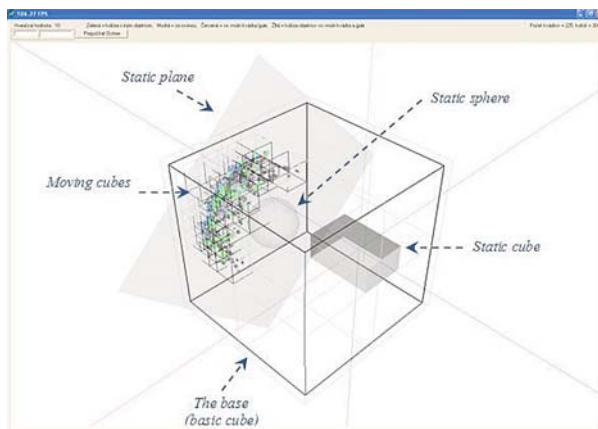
506.37 FPS

Hraničná hodnota: 10

Zelená = kolízia s inými objektmi, Modrá = so stenou, Červená = so statickými telesami, Žltá = kolízia objektov so statickými telesami

Prepočítať Scénu

Počet kvádrov = 225, kolízií = 3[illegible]

Static plane

Static sphere

Moving cubes

Static cube

The base (basic cube)